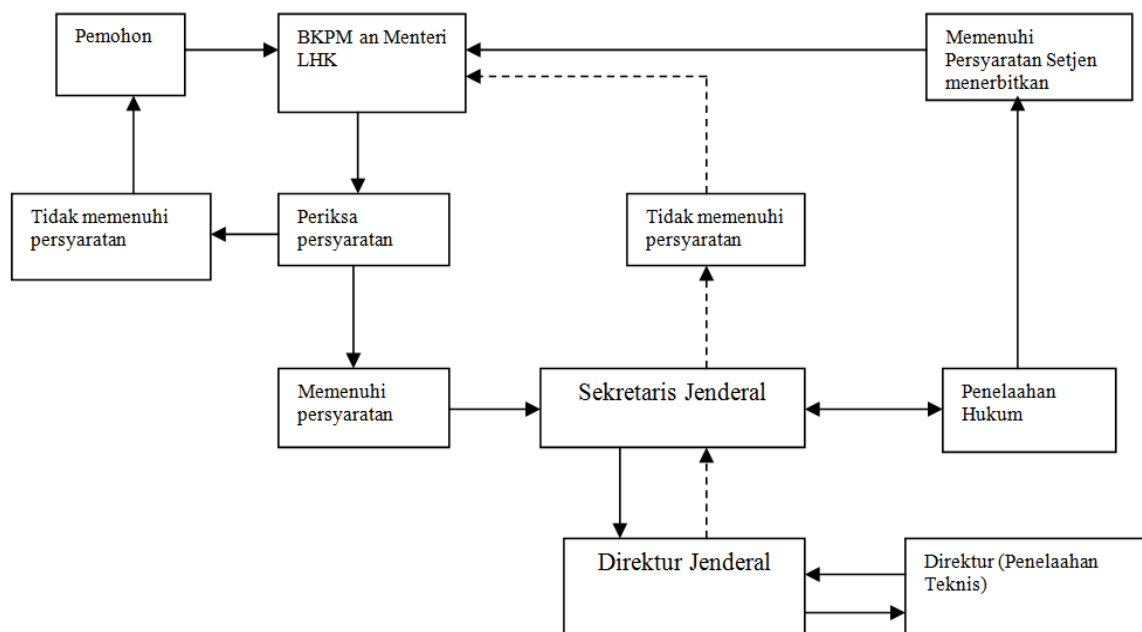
Pemohon

BKPM an Menteri LHK

Memenuhi Persyaratan Setjen menerbitkan

Tidak memenuhi persyaratan

Periksa persyaratan

Tidak memenuhi persyaratan

Memenuhi persyaratan

Sekretaris Jenderal

Penelaahan Hukum

Direktur Jenderal

Direktur (Penelaahan Teknis)